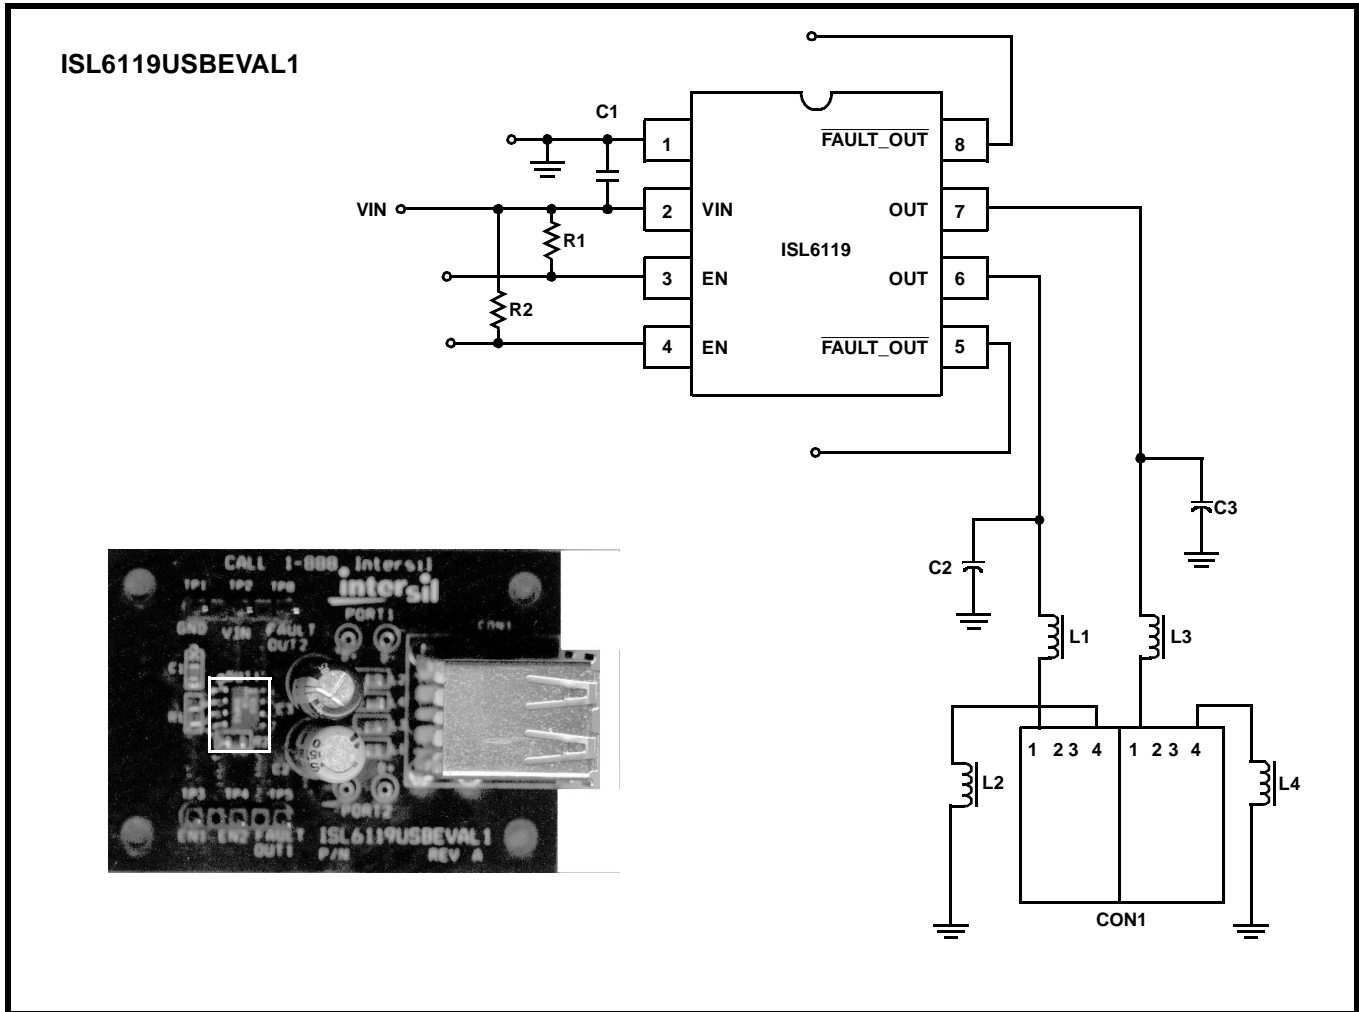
ISL6119USBEVAL1

C1

1
2 VIN
3 EN
4 EN

VIN

R1

R2

ISL6119

$\overline{\text{FAULT\_OUT}}$ 8
OUT 7
OUT 6
$\overline{\text{FAULT\_OUT}}$ 5

C3

C2

L1

L3

L2

L4

1 2 3 4 1 2 3 4

CON1

CALL 1-888 Intersil
TP1 TP2 TP3
intersil
GND VIN FAULT OUT2
PORT1
CON1
PORT2
TP3 TP4 TP5
EN1 EN2 FAULT OUT1
ISL6119USBEVAL1
P/N REV A